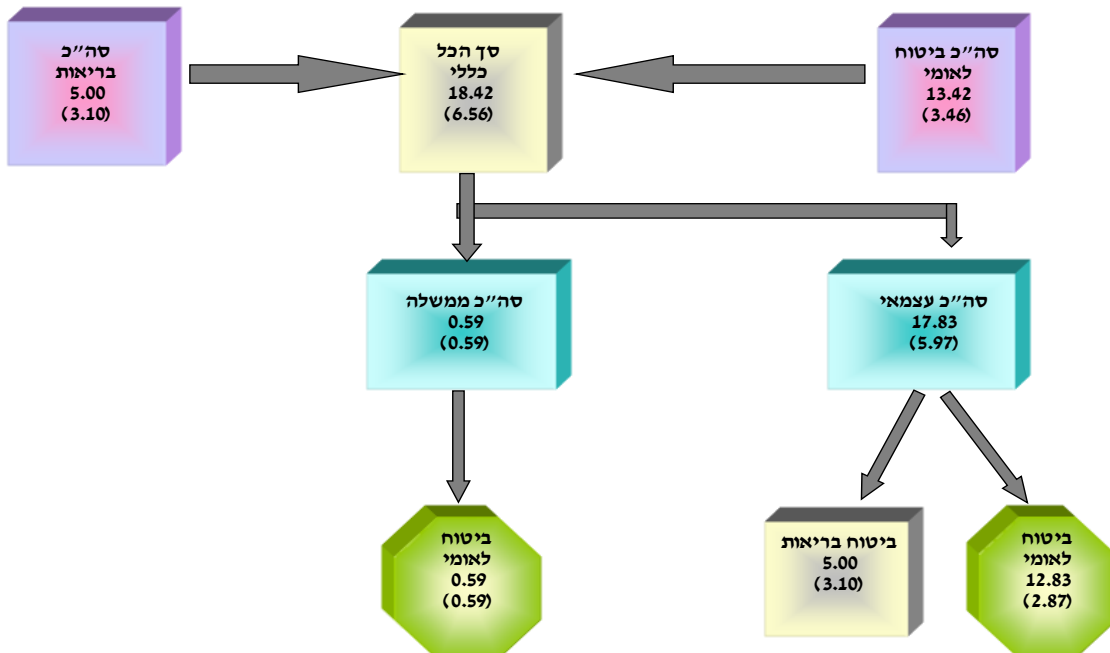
סה"כ ביטוח לאומי
13.42
(3.46)

סך הכל כללי
18.42
(6.56)

סה"כ בריאות
5.00
(3.10)

סה"כ עצמאי
17.83
(5.97)

סה"כ ממשלה
0.59
(0.59)

ביטוח לאומי
12.83
(2.87)

ביטוח בריאות
5.00
(3.10)

ביטוח לאומי
0.59
(0.59)